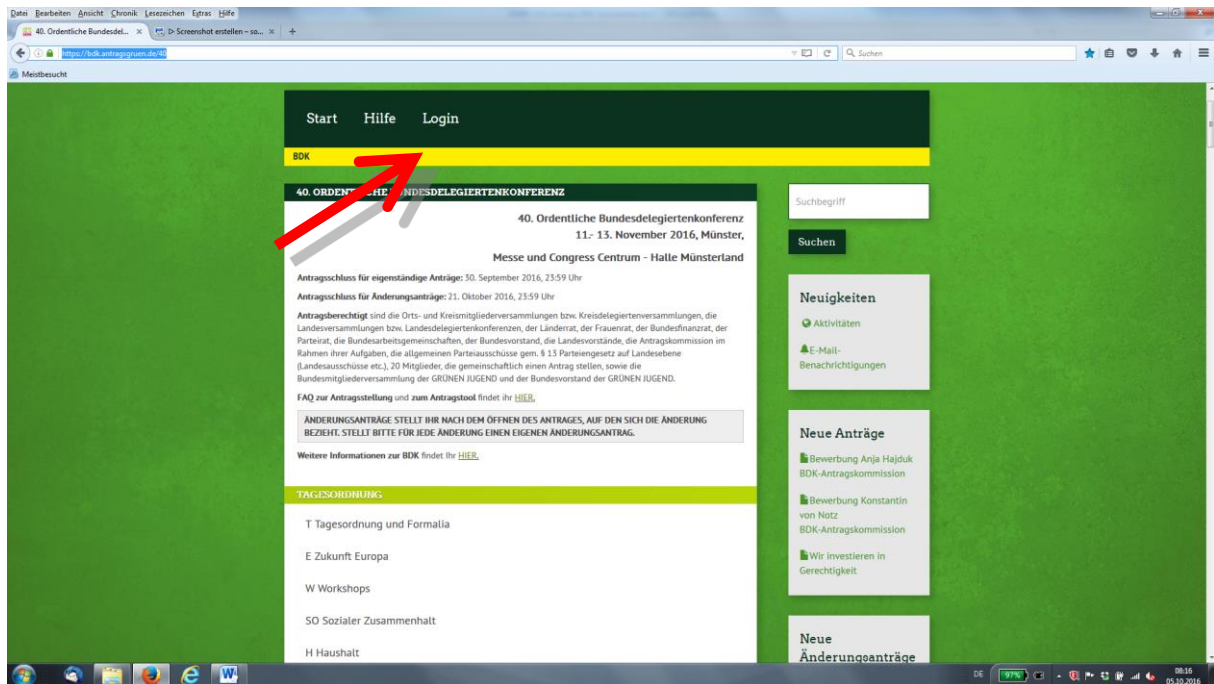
Datei Bearbeiten Ansicht Chronik Lesezeichen Extras Hilfe

40. Ordentliche Bundesdel... × ▷ Screenshot erstellen – so... × +

https://bdk.antragsgruen.de/40

Suchen

Meistbesucht

Start Hilfe Login

BDK

40. ORDENTLICHE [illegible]NDESDELEGIERTENKONFERENZ

40. Ordentliche Bundesdelegiertenkonferenz
11.- 13. November 2016, Münster,

Messe und Congress Centrum - Halle Münsterland

Antragsschluss für eigenständige Anträge: 30. September 2016, 23:59 Uhr

Antragsschluss für Änderungsanträge: 21. Oktober 2016, 23:59 Uhr

Antragsberechtigt sind die Orts- und Kreismitgliederversammlungen bzw. Kreisdelegiertenversammlungen, die Landesversammlungen bzw. Landesdelegiertenkonferenzen, der Länderrat, der Frauenrat, der Bundesfinanzrat, der Parteirat, die Bundesarbeitsgemeinschaften, der Bundesvorstand, die Landesvorstände, die Antragskommission im Rahmen ihrer Aufgaben, die allgemeinen Parteiausschüsse gem. § 13 Parteiengesetz auf Landesebene (Landesausschüsse etc.), 20 Mitglieder, die gemeinschaftlich einen Antrag stellen, sowie die Bundesmitgliederversammlung der GRÜNEN JUGEND und der Bundesvorstand der GRÜNEN JUGEND.

FAQ zur Antragsstellung und zum Antragstool findet ihr HIER.

ÄNDERUNGSANTRÄGE STELLT IHR NACH DEM ÖFFNEN DES ANTRAGES, AUF DEN SICH DIE ÄNDERUNG BEZIEHT. STELLT BITTE FÜR JEDE ÄNDERUNG EINEN EIGENEN ÄNDERUNGSANTRAG.

Weitere Informationen zur BDK findet Ihr HIER.

TAGESORDNUNG

T Tagesordnung und Formalia

E Zukunft Europa

W Workshops

SO Sozialer Zusammenhalt

H Haushalt

Suchbegriff

Suchen

Neuigkeiten

Aktivitäten

E-Mail-Benachrichtigungen

Neue Anträge

Bewerbung Anja Hajduk BDK-Antragskommission

Bewerbung Konstantin von Notz BDK-Antragskommission

Wir investieren in Gerechtigkeit

Neue Änderungsanträge

DE 97% 08:16 05.10.2016